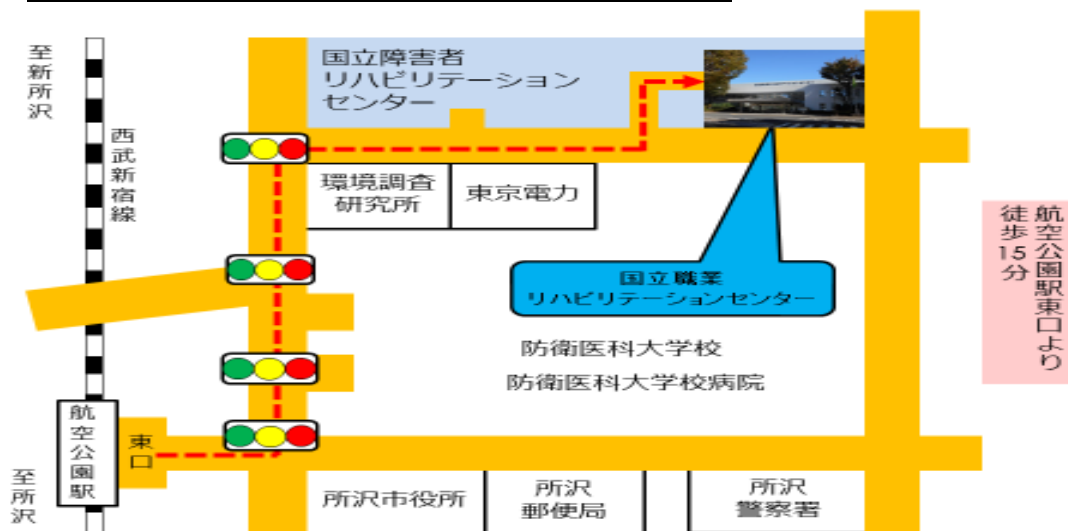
至新所沢

西武新宿線

国立障害者リハビリテーションセンター

環境調査研究所

東京電力

国立職業リハビリテーションセンター

防衛医科大学校

防衛医科大学校病院

航空公園駅東口より徒歩15分

航空公園駅

東口

至所沢

所沢市役所

所沢郵便局

所沢警察署